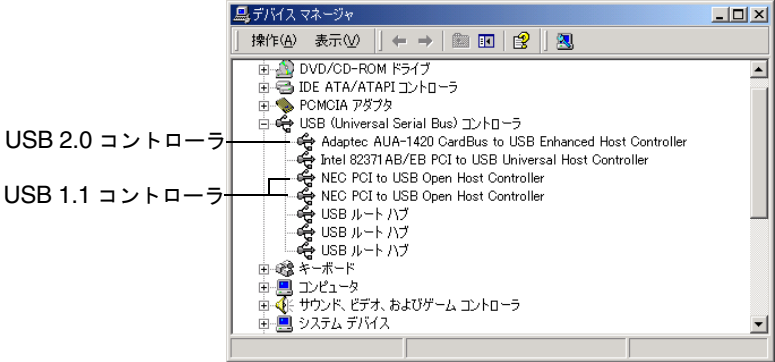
デバイス マネージャ

操作(A) 表示(V)

DVD/CD-ROM ドライブ
IDE ATA/ATAPI コントローラ
PCMCIA アダプタ
USB (Universal Serial Bus) コントローラ
Adaptec AUA-1420 CardBus to USB Enhanced Host Controller
Intel 82371AB/EB PCI to USB Universal Host Controller
NEC PCI to USB Open Host Controller
NEC PCI to USB Open Host Controller
USB ルート ハブ
USB ルート ハブ
USB ルート ハブ
キーボード
コンピュータ
サウンド、ビデオ、およびゲーム コントローラ
システム デバイス

USB 2.0 コントローラ
USB 1.1 コントローラ